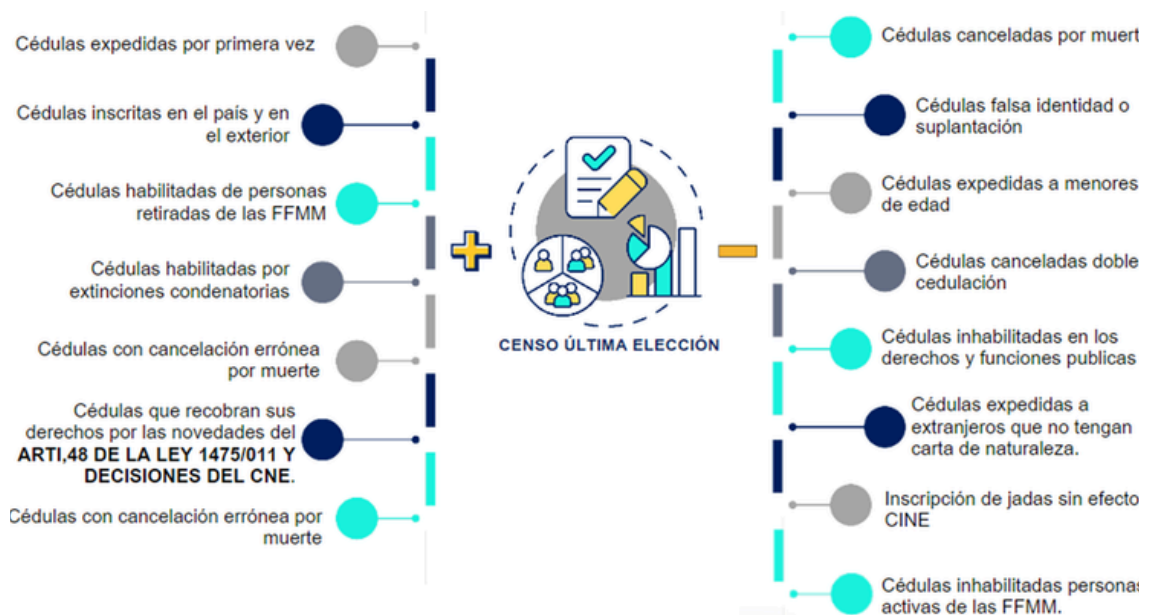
Cédulas expedidas por primera vez

Cédulas inscritas en el país y en el exterior

Cédulas habilitadas de personas retiradas de las FFMM

Cédulas habilitadas por extinciones condenatorias

Cédulas con cancelación errónea por muerte

Cédulas que recobran sus derechos por las novedades del ARTI,48 DE LA LEY 1475/011 Y DECISIONES DEL CNE.

Cédulas con cancelación errónea por muerte

+

CENSO ÚLTIMA ELECCIÓN

−

Cédulas canceladas por muert

Cédulas falsa identidad o suplantación

Cédulas expedidas a menores de edad

Cédulas canceladas doble cedulación

Cédulas inhabilitadas en los derechos y funciones publicas

Cédulas expedidas a extranjeros que no tengan carta de naturaleza.

Inscripción de jadas sin efecto CINE

Cédulas inhabilitadas personas activas de las FFMM.